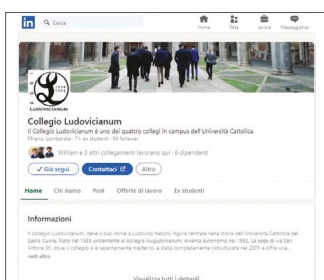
in Cerca

Home Rete Lavoro Messaggistica

1932 LUDOVICIANUM

Collegio Ludovicianum

Il Collegio Ludovicianum è uno dei quattro collegi in campus dell'Università Cattolica.

Milano, Lombardia · 7+ ex studenti · 94 follower

William e 3 altri collegamenti lavorano qui · 6 dipendenti

✓ Già segui Contattaci Altro

Home Chi siamo Post Offerte di lavoro Ex studenti

Informazioni

Il collegio Ludovicianum, deve il suo nome a Ludovico Necchi, figura centrale nella storia dell'Università Cattolica del Sacro Cuore. Nato nel 1932 unitamente al collegio Augustinianum, diventa autonomo nel 1992. La sede di via San Vittore 35, dove il collegio si è recentemente trasferito, è stata completamente ristrutturata nel 2011 e offre una...

vedi altro

Visualizza tutti i dettagli